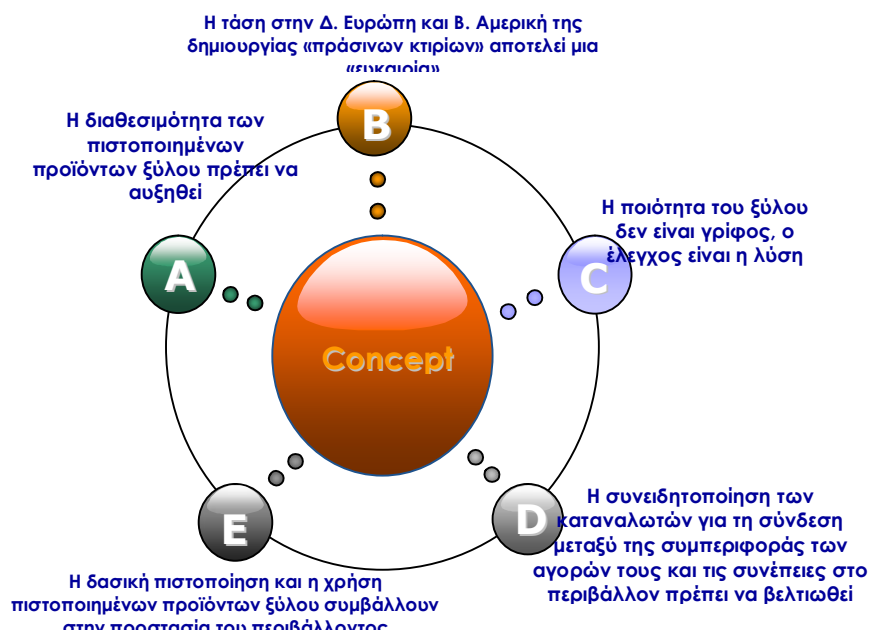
Η τάση στην Δ. Ευρώπη και Β. Αμερική της δημιουργίας «πράσινων κτιρίων» αποτελεί μια «ευκαιρία»

B

Η διαθεσιμότητα των πιστοποιημένων προϊόντων ξύλου πρέπει να αυξηθεί

A

Η ποιότητα του ξύλου δεν είναι γρίφος, ο έλεγχος είναι η λύση

C

Concept

E

D

Η συνειδητοποίηση των καταναλωτών για τη σύνδεση μεταξύ της συμπεριφοράς των αγορών τους και τις συνέπειες στο περιβάλλον πρέπει να βελτιωθεί

Η δασική πιστοποίηση και η χρήση πιστοποιημένων προϊόντων ξύλου συμβάλλουν στην προστασία του περιβάλλοντος